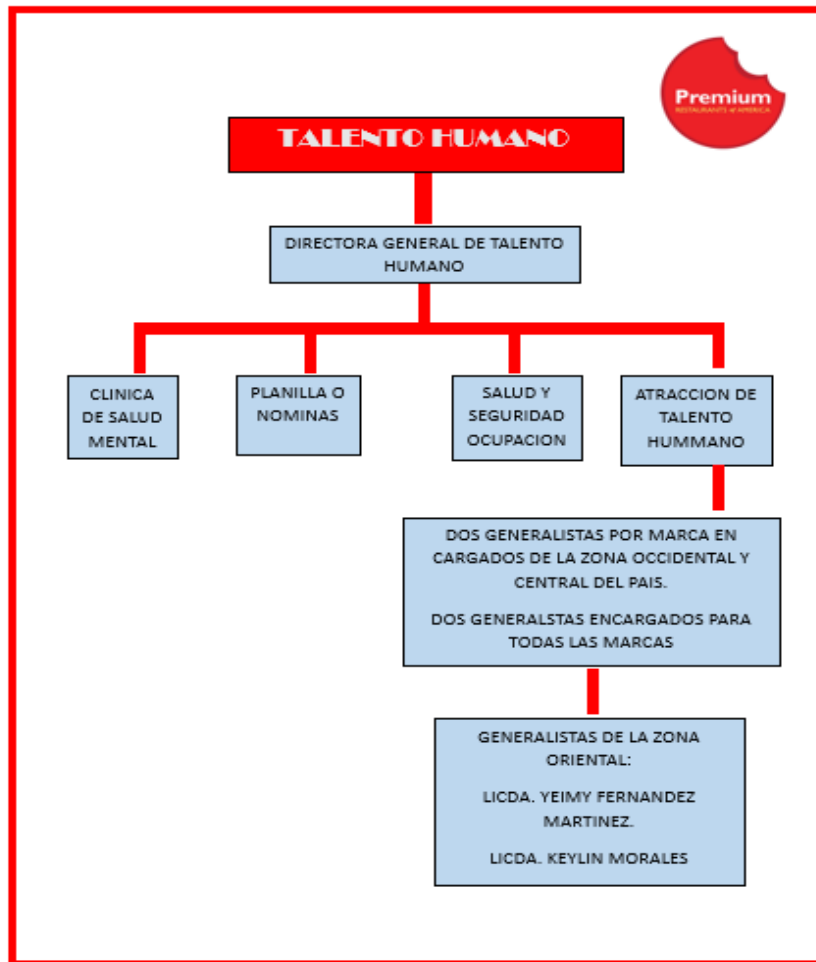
Premium
RESTAURANTS of AMERICA

TALENTO HUMANO

DIRECTORA GENERAL DE TALENTO HUMANO

CLINICA DE SALUD MENTAL

PLANILLA O NOMINAS

SALUD Y SEGURIDAD OCUPACION

ATRACCION DE TALENTO HUMMANO

DOS GENERALISTAS POR MARCA EN CARGADOS DE LA ZONA OCCIDENTAL Y CENTRAL DEL PAIS.

DOS GENERALSTAS ENCARGADOS PARA TODAS LAS MARCAS

GENERALISTAS DE LA ZONA ORIENTAL:

LICDA. YEIMY FERNANDEZ MARTINEZ.

LICDA. KEYLIN MORALES